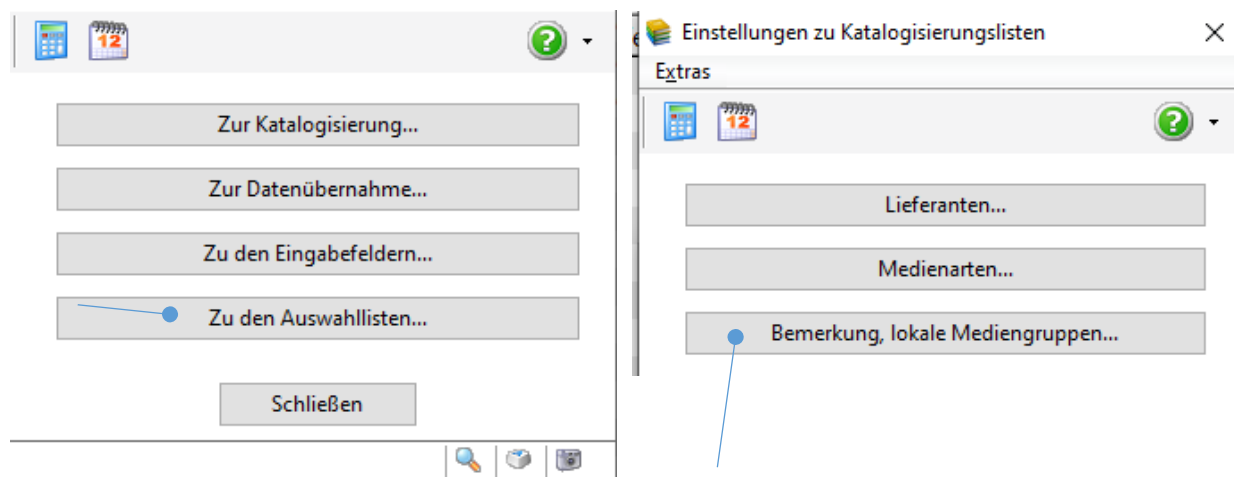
12

Zur Katalogisierung...

Zur Datenübernahme...

Zu den Eingabefeldern...

Zu den Auswahllisten...

Schließen

Einstellungen zu Katalogisierungslisten

Extras

12

Lieferanten...

Medienarten...

Bemerkung, lokale Mediengruppen...